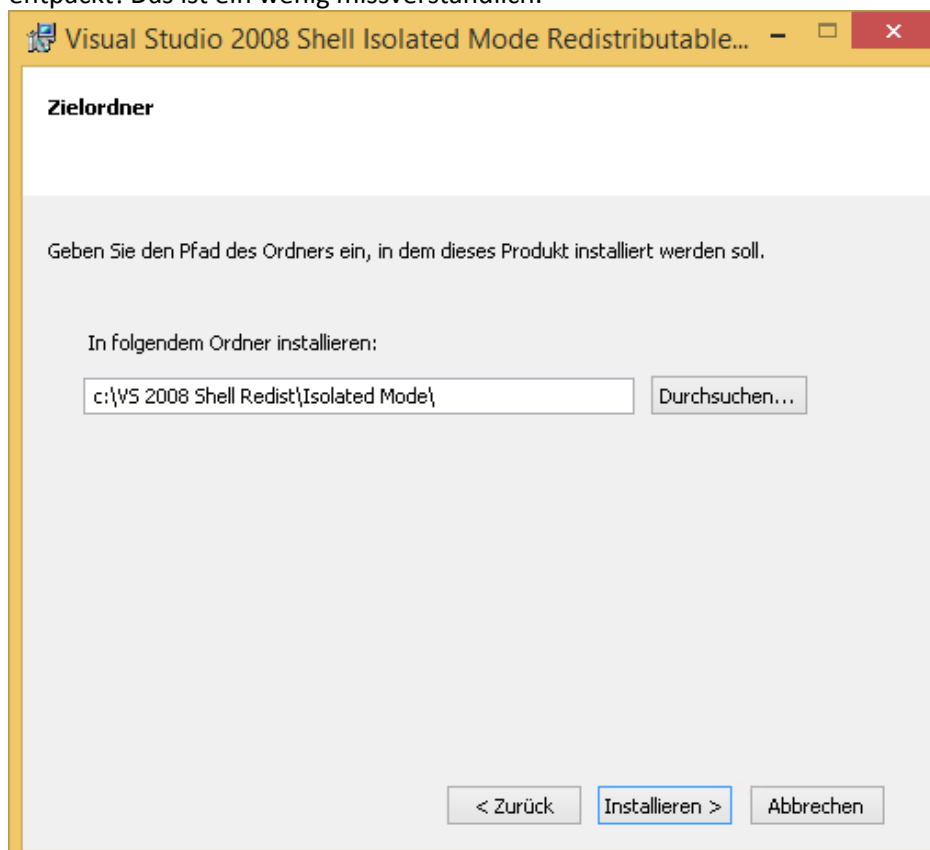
entpackt. Das ist ein wenig missverständlich.

Visual Studio 2008 Shell Isolated Mode Redistributable...

Zielordner

Geben Sie den Pfad des Ordners ein, in dem dieses Produkt installiert werden soll.

In folgendem Ordner installieren:

c:\VS 2008 Shell Redist\Isolated Mode\

Durchsuchen...

< Zurück

Installieren >

Abbrechen